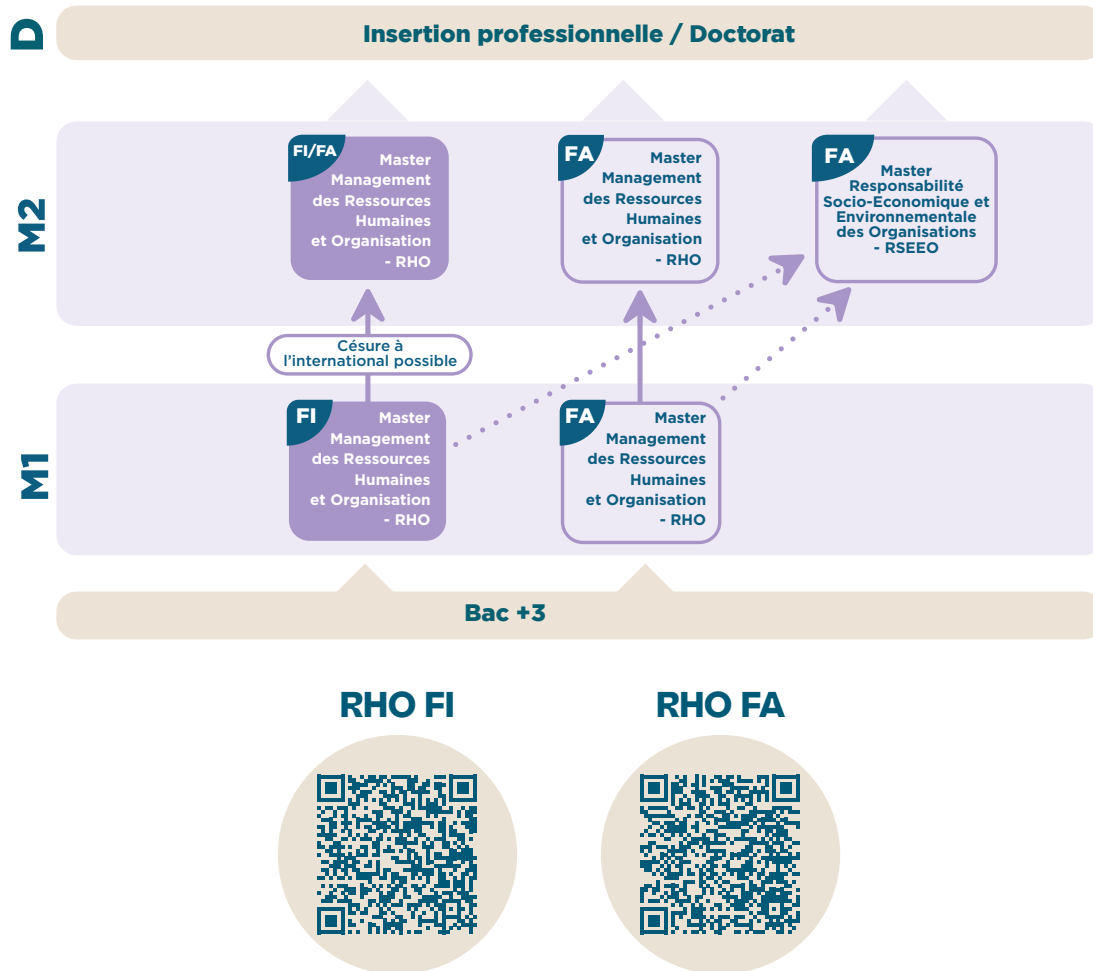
D

Insertion professionnelle / Doctorat

M2

FI/FA
Master Management des Ressources Humaines et Organisation - RHO

FA
Master Management des Ressources Humaines et Organisation - RHO

FA
Master Responsabilité Socio-Economique et Environnementale des Organisations - RSEEO

Césure à l'international possible

M1

FI
Master Management des Ressources Humaines et Organisation - RHO

FA
Master Management des Ressources Humaines et Organisation - RHO

Bac +3

RHO FI

RHO FA